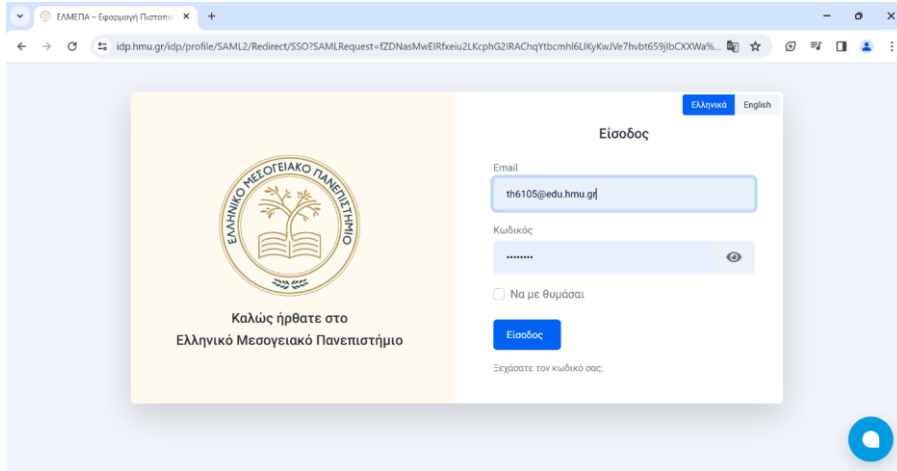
ΕΛΜΕΠΑ – Εφαρμογή Πιστοπ
+
idp.hmu.gr/idp/profile/SAML2/Redirect/SSO?SAMLRequest=fZDNasMwEIRfxeiu2LKcphG2IRAChqYtbcmhl6LIKyKwJVe7hvbt659jIbCXXWa%...

ΕΛΛΗΝΙΚΟ ΜΕΣΟΓΕΙΑΚΟ ΠΑΝΕΠΙΣΤΗΜΙΟ

Καλώς ήρθατε στο
Ελληνικό Μεσογειακό Πανεπιστήμιο

Ελληνικά English

Είσοδος

Email
th6105@edu.hmu.gr

Κωδικός
••••••••

Να με θυμάσαι

Είσοδος

Ξεχάσατε τον κωδικό σας;